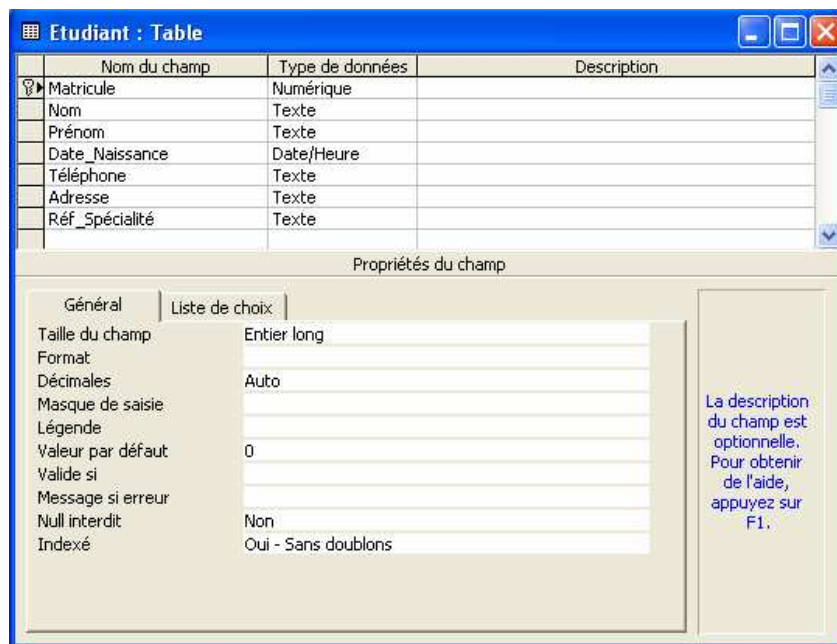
Etudiant : Table

| Nom du champ | Type de données | Description |
|---|---|---|
| Matricule | Numérique | |
| Nom | Texte | |
| Prénom | Texte | |
| Date_Naissance | Date/Heure | |
| Téléphone | Texte | |
| Adresse | Texte | |
| Réf_Spécialité | Texte | |

Propriétés du champ

Général | Liste de choix

| | |
|---|---|
| Taille du champ | Entier long |
| Format | |
| Décimales | Auto |
| Masque de saisie | |
| Légende | |
| Valeur par défaut | 0 |
| Valide si | |
| Message si erreur | |
| Null interdit | Non |
| Indexé | Oui - Sans doublons |

La description du champ est optionnelle. Pour obtenir de l'aide, appuyez sur F1.